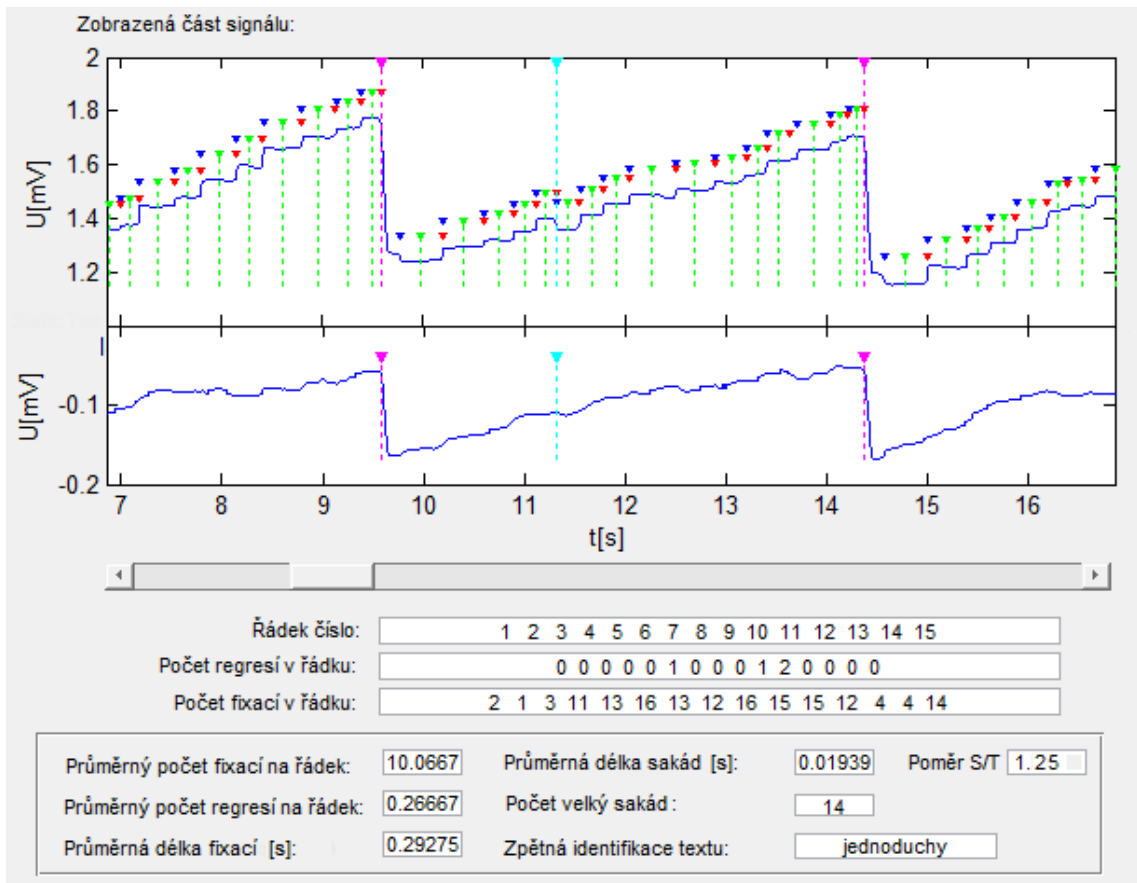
Zobrazená část signálu:

2
1.8
1.6
1.4
1.2
U[mV]

-0.1
-0.2
U[mV]

7 8 9 10 11 12 13 14 15 16
t[s]

Řádek číslo: 1 2 3 4 5 6 7 8 9 10 11 12 13 14 15

Počet regresí v řádku: 0 0 0 0 0 1 0 0 0 1 2 0 0 0 0

Počet fixací v řádku: 2 1 3 11 13 16 13 12 16 15 15 12 4 4 14

Průměrný počet fixací na řádek: 10.0667

Průměrná délka sakád [s]: 0.01939

Poměr S/T 1.25

Průměrný počet regresí na řádek: 0.26667

Počet velký sakád : 14

Průměrná délka fixací [s]: 0.29275

Zpětná identifikace textu: jednoduchy